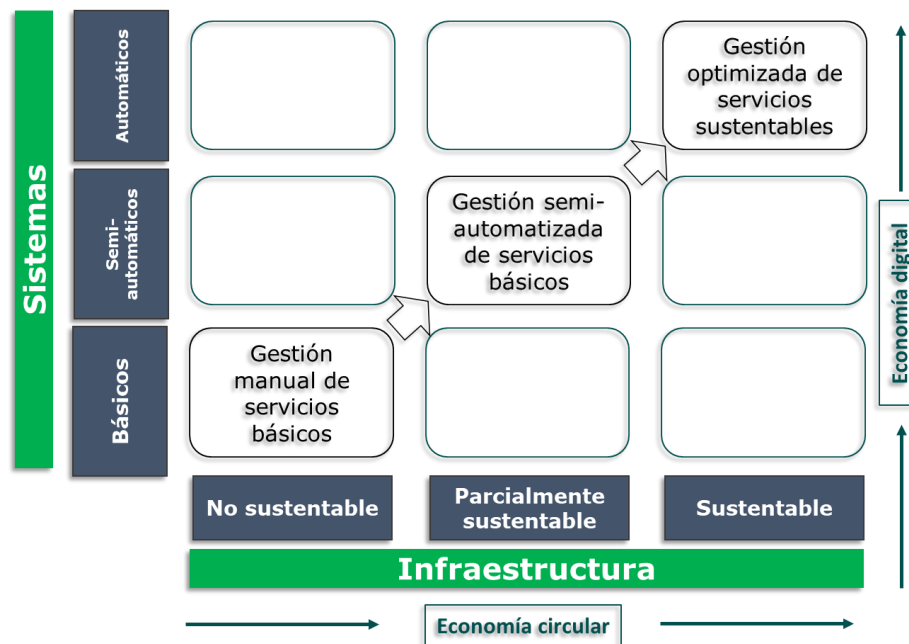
Sistemas

Automáticos

Semi-automáticos

Básicos

Gestión optimizada de servicios sustentables

Gestión semi-automatizada de servicios básicos

Gestión manual de servicios básicos

Economía digital

No sustentable

Parcialmente sustentable

Sustentable

Infraestructura

Economía circular